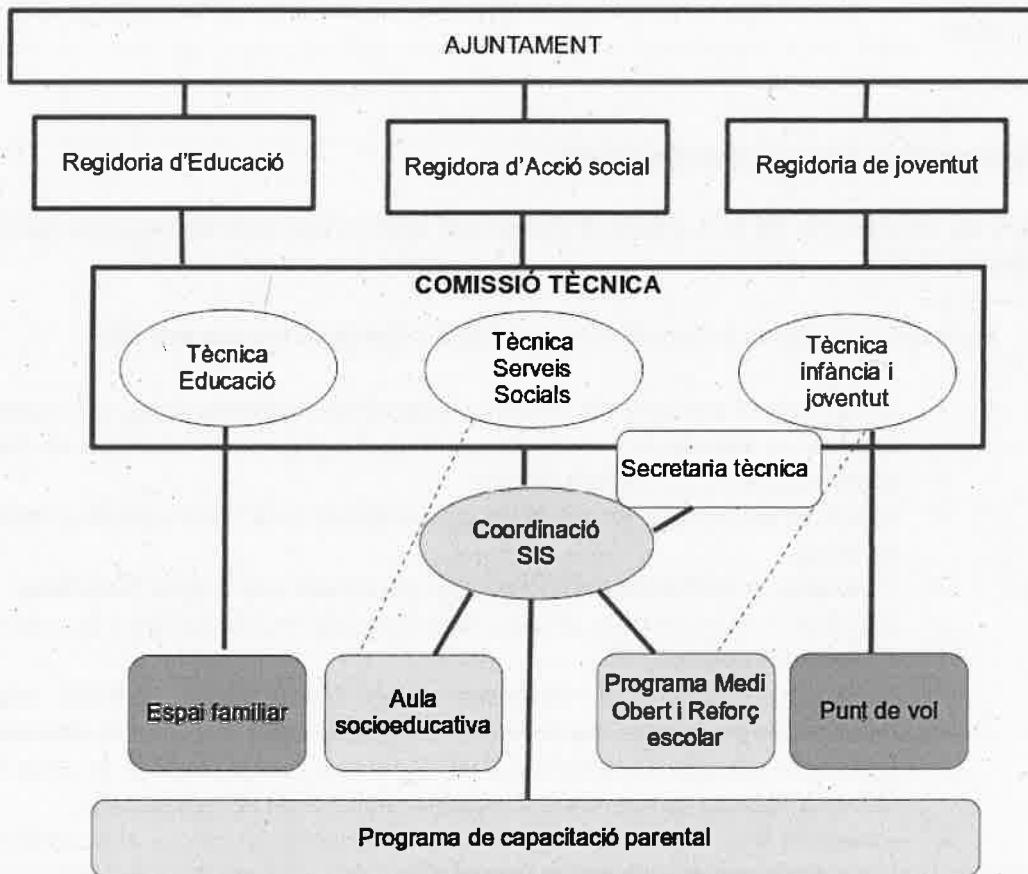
AJUNTAMENT

Regidoria d'Educació

Regidora d'Acció social

Regidoria de joventut

COMISSIÓ TÈCNICA

Tècnica Educació

Tècnica Serveis Socials

Tècnica infància i joventut

Secretaria tècnica

Coordinació SIS

Espai familiar

Aula socioeducativa

Programa Medi Obert i Reforç escolar

Punt de vol

Programa de capacitació parental